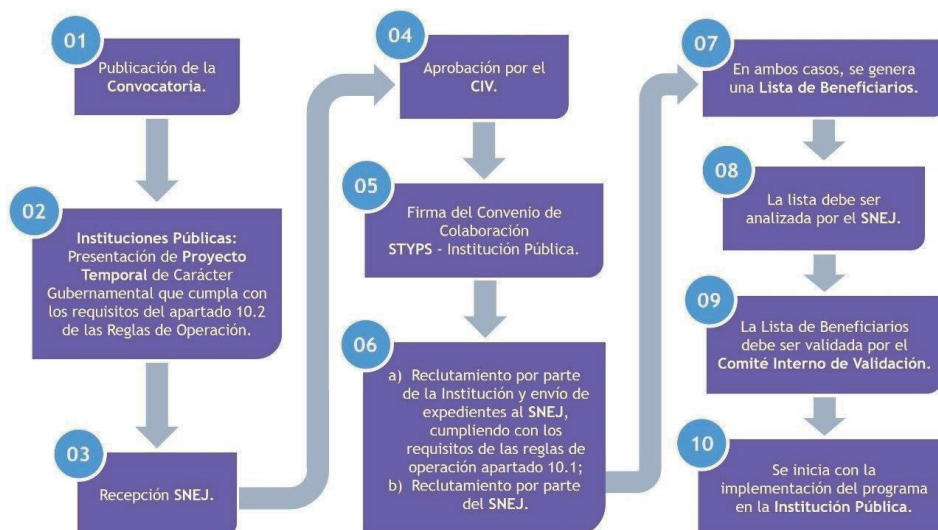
01

Publicación de la Convocatoria.

02

Instituciones Públicas: Presentación de Proyecto Temporal de Carácter Gubernamental que cumpla con los requisitos del apartado 10.2 de las Reglas de Operación.

03

Recepción SNEJ.

04

Aprobación por el CIV.

05

Firma del Convenio de Colaboración STYPS - Institución Pública.

06

a) Reclutamiento por parte de la Institución y envío de expedientes al SNEJ, cumpliendo con los requisitos de las reglas de operación apartado 10.1;
b) Reclutamiento por parte del SNEJ.

07

En ambos casos, se genera una Lista de Beneficiarios.

08

La lista debe ser analizada por el SNEJ.

09

La Lista de Beneficiarios debe ser validada por el Comité Interno de Validación.

10

Se inicia con la implementación del programa en la Institución Pública.